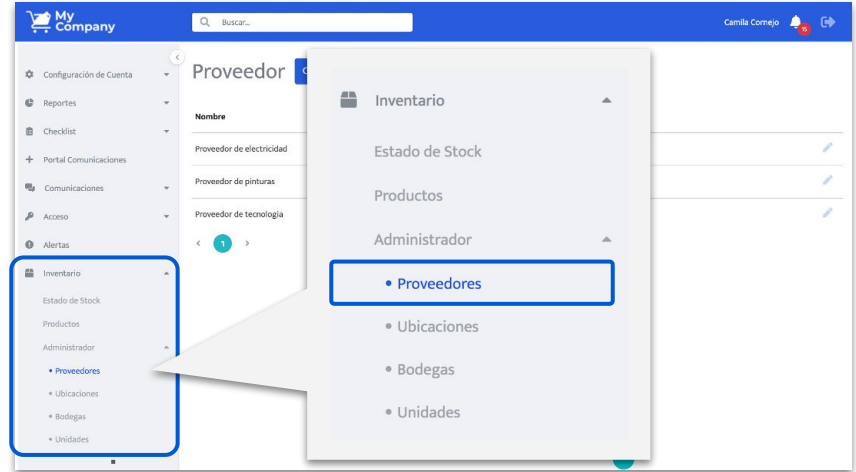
My Company

Buscar...

Camila Cornejo 15

Configuración de Cuenta
Reportes
Checklist
Portal Comunicaciones
Comunicaciones
Acceso
Alertas
Inventario
Estado de Stock
Productos
Administrador
• Proveedores
• Ubicaciones
• Bodegas
• Unidades

Proveedor

Nombre

Proveedor de electricidad
Proveedor de pinturas
Proveedor de tecnología

1

Inventario
Estado de Stock
Productos
Administrador
• Proveedores
• Ubicaciones
• Bodegas
• Unidades